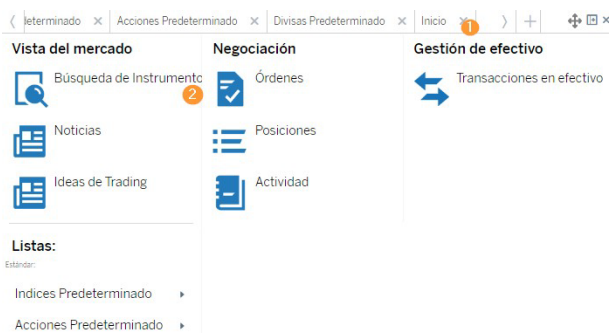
⟨ )eterminado × Acciones Predeterminado × Divisas Predeterminado × Inicio × 1 ⟩ +

Vista del mercado

Búsqueda de Instrumento 2

Noticias

Ideas de Trading

Negociación

Órdenes

Posiciones

Actividad

Gestión de efectivo

Transacciones en efectivo

Listas:

Estándar:

Indices Predeterminado ▸

Acciones Predeterminado ▸